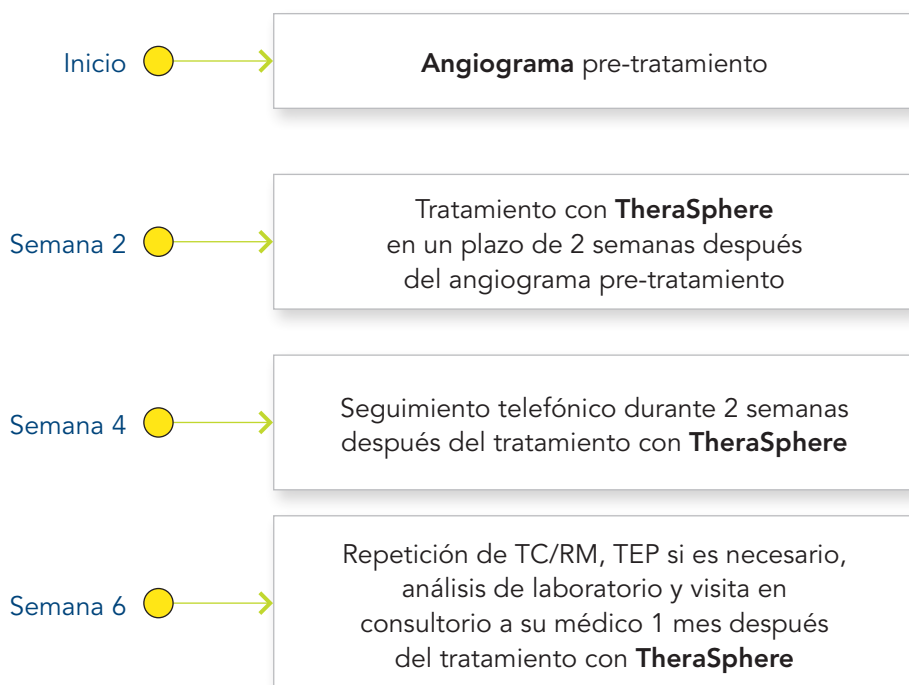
Inicio

Angiograma pre-tratamiento

Semana 2

Tratamiento con TheraSphere en un plazo de 2 semanas después del angiograma pre-tratamiento

Semana 4

Seguimiento telefónico durante 2 semanas después del tratamiento con TheraSphere

Semana 6

Repetición de TC/RM, TEP si es necesario, análisis de laboratorio y visita en consultorio a su médico 1 mes después del tratamiento con TheraSphere